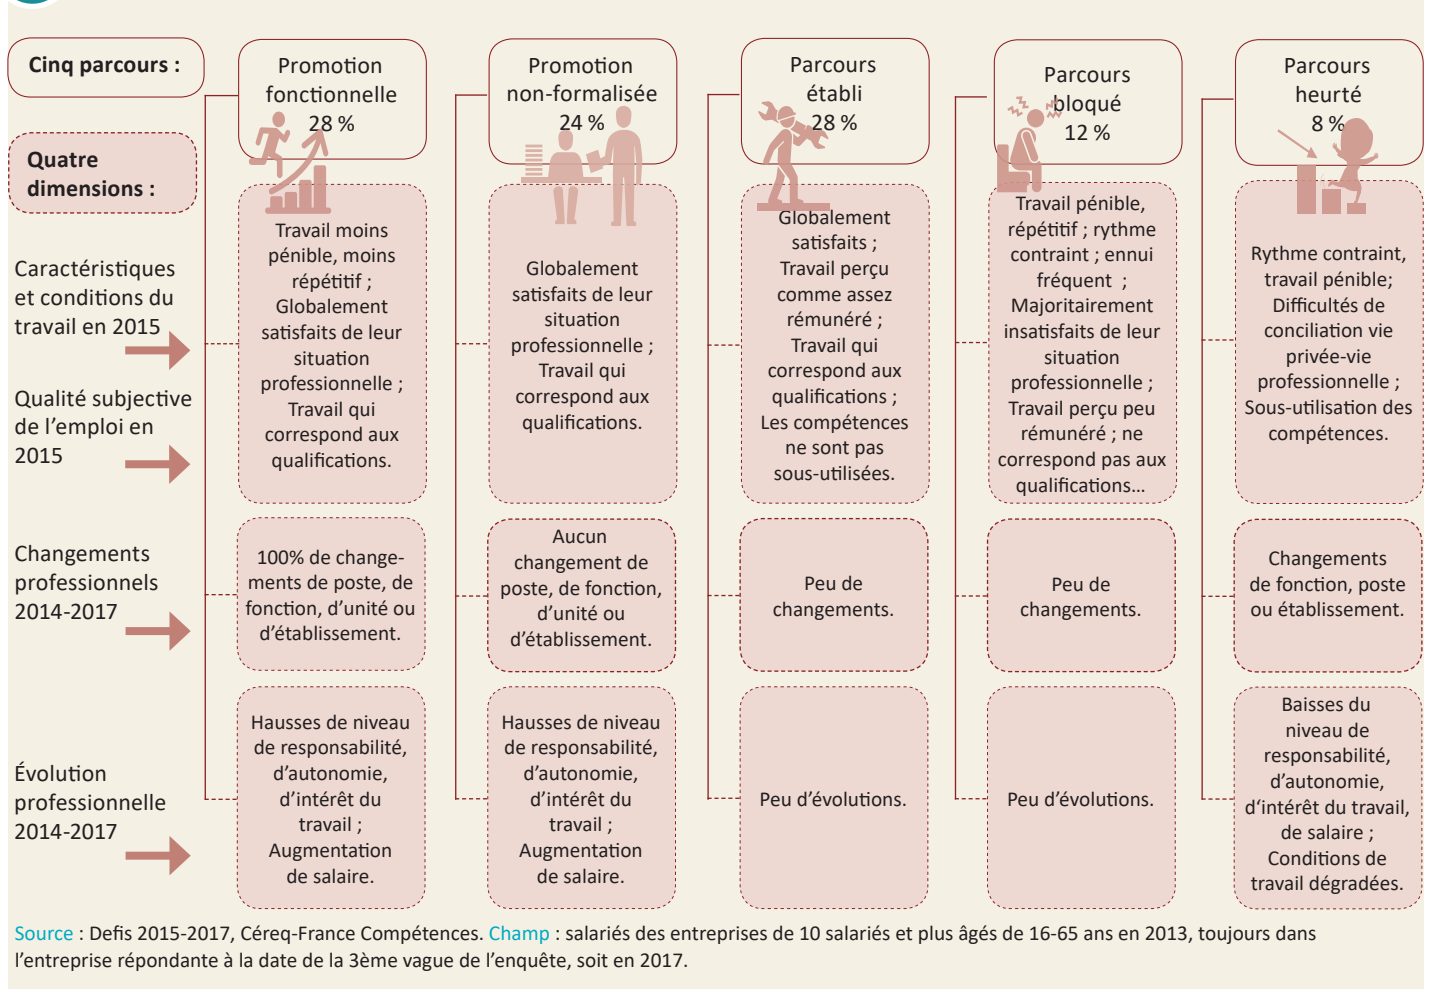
Cinq parcours :

Quatre dimensions :

Caractéristiques et conditions du travail en 2015

Qualité subjective de l'emploi en 2015

Changements professionnels 2014-2017

Évolution professionnelle 2014-2017

Promotion fonctionnelle 28 %

Travail moins pénible, moins répétitif ; Globalement satisfaits de leur situation professionnelle ; Travail qui correspond aux qualifications.

100% de changements de poste, de fonction, d'unité ou d'établissement.

Hausses de niveau de responsabilité, d'autonomie, d'intérêt du travail ; Augmentation de salaire.

Promotion non-formalisée 24 %

Globalement satisfaits de leur situation professionnelle ; Travail qui correspond aux qualifications.

Aucun changement de poste, de fonction, d'unité ou d'établissement.

Hausses de niveau de responsabilité, d'autonomie, d'intérêt du travail ; Augmentation de salaire.

Parcours établi 28 %

Globalement satisfaits ; Travail perçu comme assez rémunéré ; Travail qui correspond aux qualifications ; Les compétences ne sont pas sous-utilisées.

Peu de changements.

Peu d'évolutions.

Parcours bloqué 12 %

Travail pénible, répétitif ; rythme contraint ; ennui fréquent ; Majoritairement insatisfaits de leur situation professionnelle ; Travail perçu peu rémunéré ; ne correspond pas aux qualifications...

Peu de changements.

Peu d'évolutions.

Parcours heurté 8 %

Rythme contraint, travail pénible; Difficultés de conciliation vie privée-vie professionnelle ; Sous-utilisation des compétences.

Changements de fonction, poste ou établissement.

Baisses du niveau de responsabilité, d'autonomie, d'intérêt du travail, de salaire ; Conditions de travail dégradées.

Source : Defis 2015-2017, Céreq-France Compétences. Champ : salariés des entreprises de 10 salariés et plus âgés de 16-65 ans en 2013, toujours dans l'entreprise répondante à la date de la 3ème vague de l'enquête, soit en 2017.